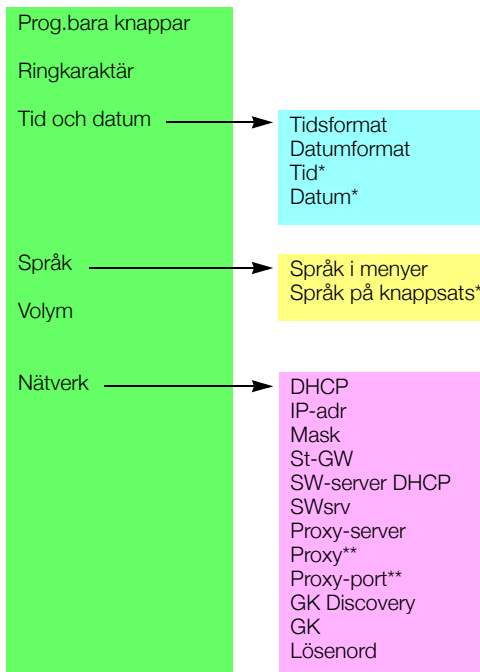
Prog.bara knappar

Ringkaraktär

Tid och datum

Tidsformat
Datumformat
Tid*
Datum*

Språk

Språk i menyer
Språk på knappsats*

Volym

Nätverk

DHCP
IP-adr
Mask
St-GW
SW-server DHCP
SWsrv
Proxy-server
Proxy**
Proxy-port**
GK Discovery
GK
Lösenord